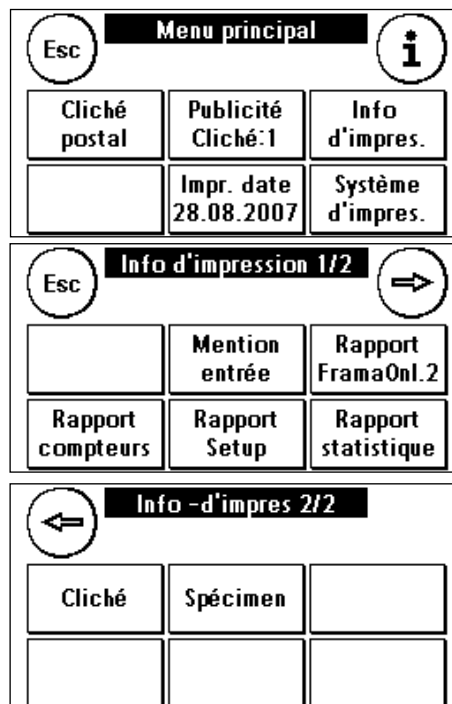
Esc

Menu principal

i

Cliché postal

Publicité Cliché:1

Info d'impres.

Impr. date 28.08.2007

Système d'impres.

Esc

Info d'impression 1/2

Mention entrée

Rapport FramaOnl.2

Rapport compteurs

Rapport Setup

Rapport statistique

Info -d'impres 2/2

Cliché

Spécimen